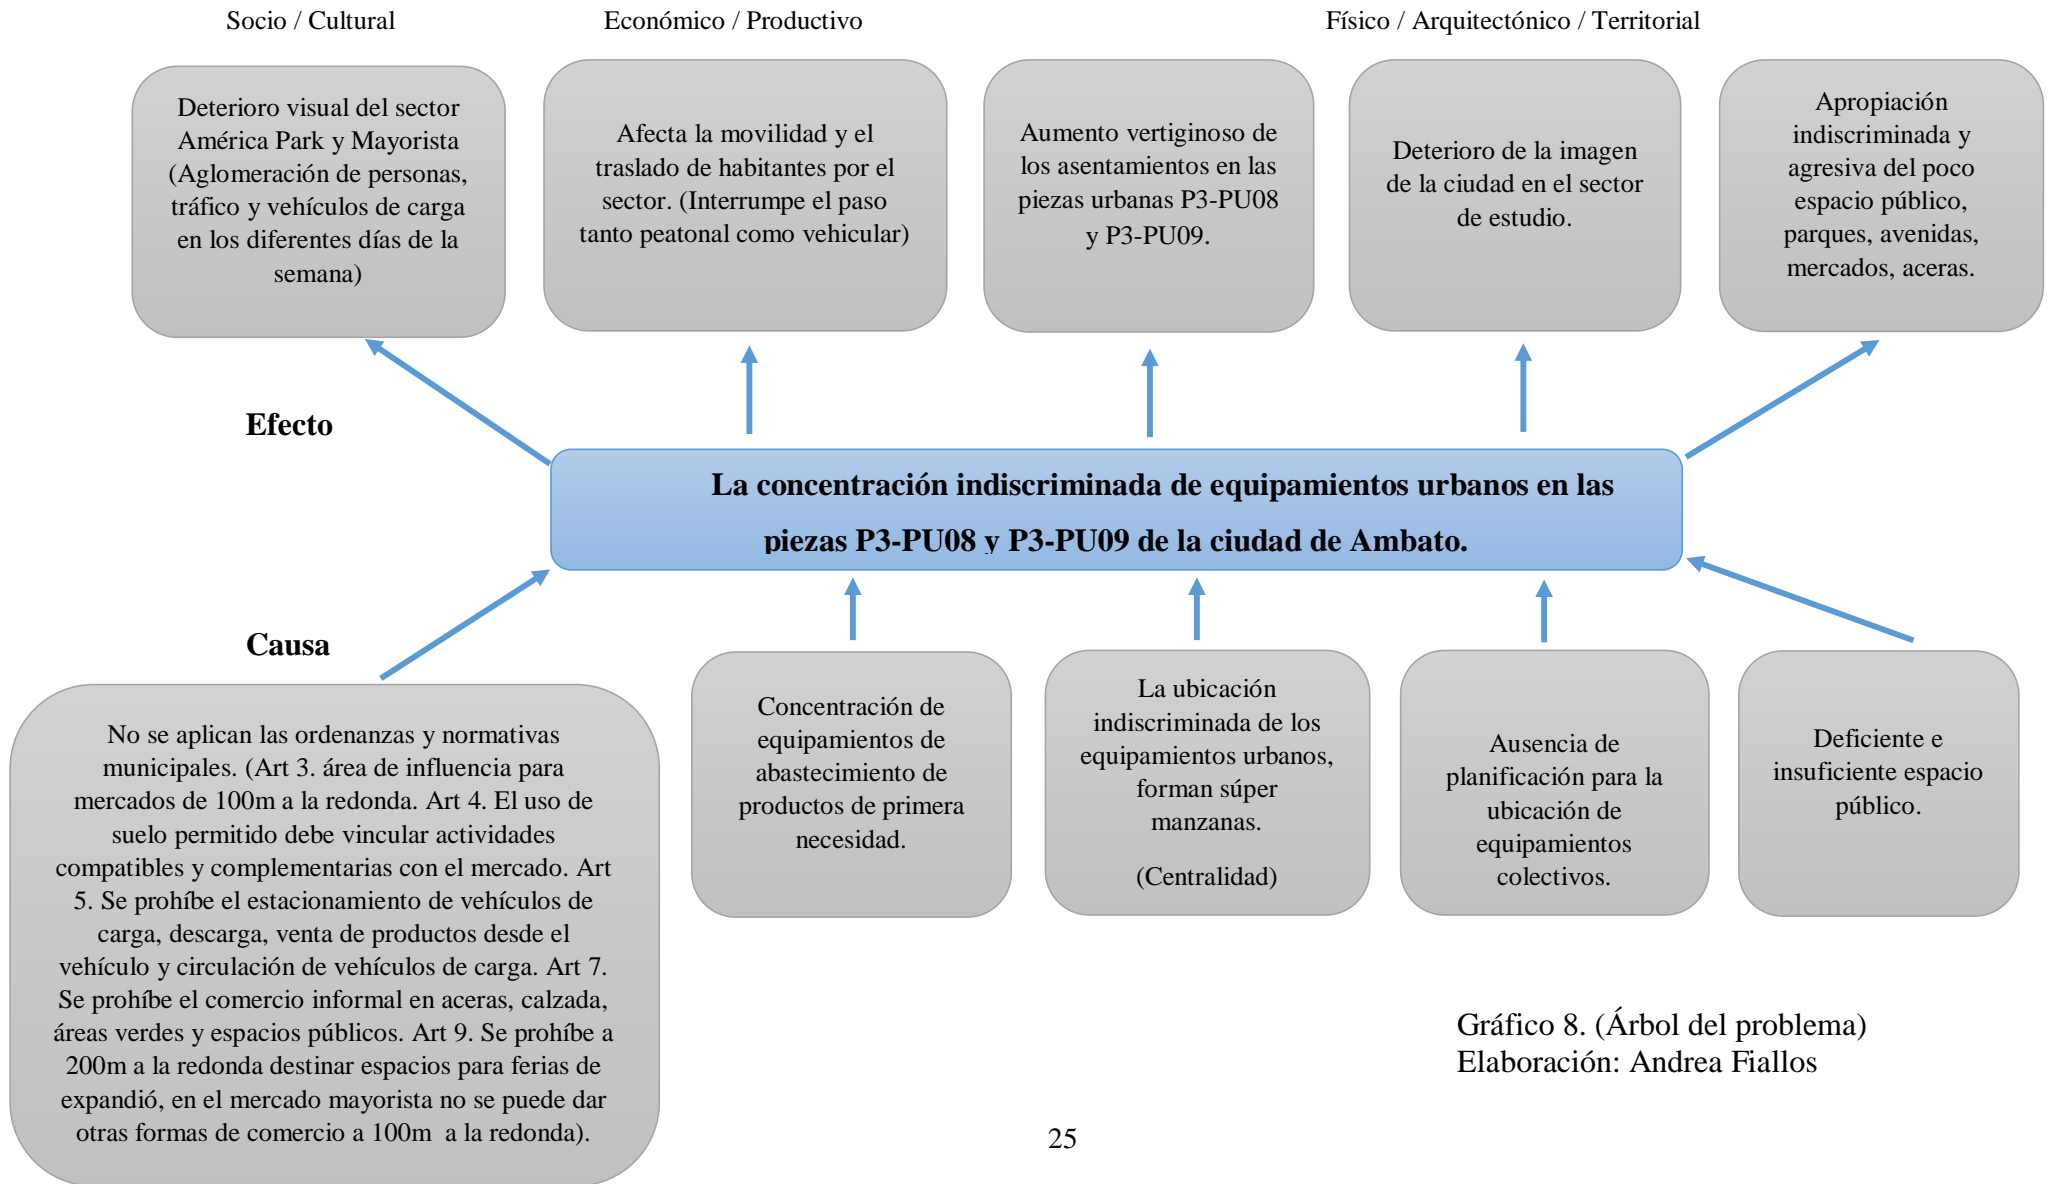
Socio / Cultural

Económico / Productivo

Físico / Arquitectónico / Territorial

Deterioro visual del sector América Park y Mayorista (Aglomeración de personas, tráfico y vehículos de carga en los diferentes días de la semana)

Afecta la movilidad y el traslado de habitantes por el sector. (Interrumpe el paso tanto peatonal como vehicular)

Aumento vertiginoso de los asentamientos en las piezas urbanas P3-PU08 y P3-PU09.

Deterioro de la imagen de la ciudad en el sector de estudio.

Apropiación indiscriminada y agresiva del poco espacio público, parques, avenidas, mercados, aceras.

Efecto

La concentración indiscriminada de equipamientos urbanos en las piezas P3-PU08 y P3-PU09 de la ciudad de Ambato.

Causa

No se aplican las ordenanzas y normativas municipales. (Art 3. área de influencia para mercados de 100m a la redonda. Art 4. El uso de suelo permitido debe vincular actividades compatibles y complementarias con el mercado. Art 5. Se prohíbe el estacionamiento de vehículos de carga, descarga, venta de productos desde el vehículo y circulación de vehículos de carga. Art 7. Se prohíbe el comercio informal en aceras, calzada, áreas verdes y espacios públicos. Art 9. Se prohíbe a 200m a la redonda destinar espacios para ferias de expandió, en el mercado mayorista no se puede dar otras formas de comercio a 100m a la redonda).

Concentración de equipamientos de abastecimiento de productos de primera necesidad.

La ubicación indiscriminada de los equipamientos urbanos, forman súper manzanas.

(Centralidad)

Ausencia de planificación para la ubicación de equipamientos colectivos.

Deficiente e insuficiente espacio público.

Gráfico 8. (Árbol del problema)
Elaboración: Andrea Fiallos

25